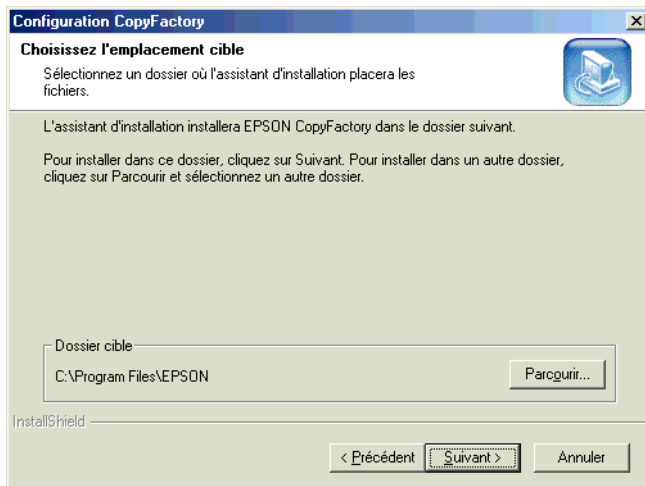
Configuration CopyFactory

Choisissez l'emplacement cible

Sélectionnez un dossier où l'assistant d'installation placera les fichiers.

L'assistant d'installation installera EPSON CopyFactory dans le dossier suivant.

Pour installer dans ce dossier, cliquez sur Suivant. Pour installer dans un autre dossier, cliquez sur Parcourir et sélectionnez un autre dossier.

Dossier cible

C:\Program Files\EPSON

Parcourir...

InstallShield

< Précédent

Suivant >

Annuler